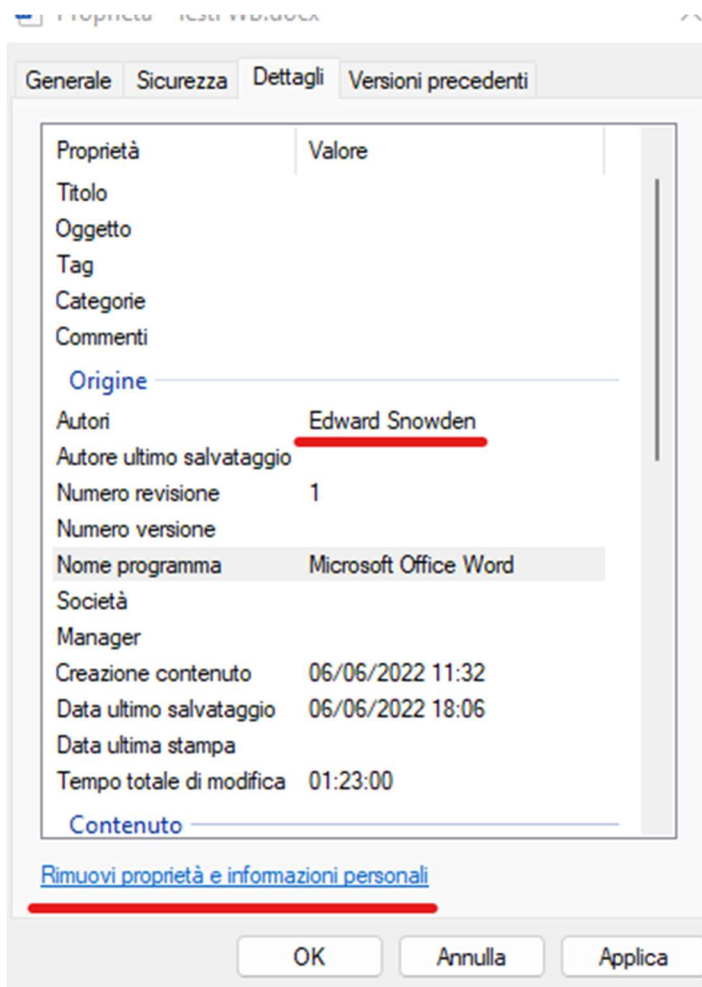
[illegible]

Generale | Sicurezza | Dettagli | Versioni precedenti

| Proprietà | Valore |
|---|---|
| Titolo | |
| Oggetto | |
| Tag | |
| Categorie | |
| Commenti | |
| Origine | |
| Autori | Edward Snowden |
| Autore ultimo salvataggio | |
| Numero revisione | 1 |
| Numero versione | |
| Nome programma | Microsoft Office Word |
| Società | |
| Manager | |
| Creazione contenuto | 06/06/2022 11:32 |
| Data ultimo salvataggio | 06/06/2022 18:06 |
| Data ultima stampa | |
| Tempo totale di modifica | 01:23:00 |
| Contenuto | |

Rimuovi proprietà e informazioni personali

OK | Annulla | Applica